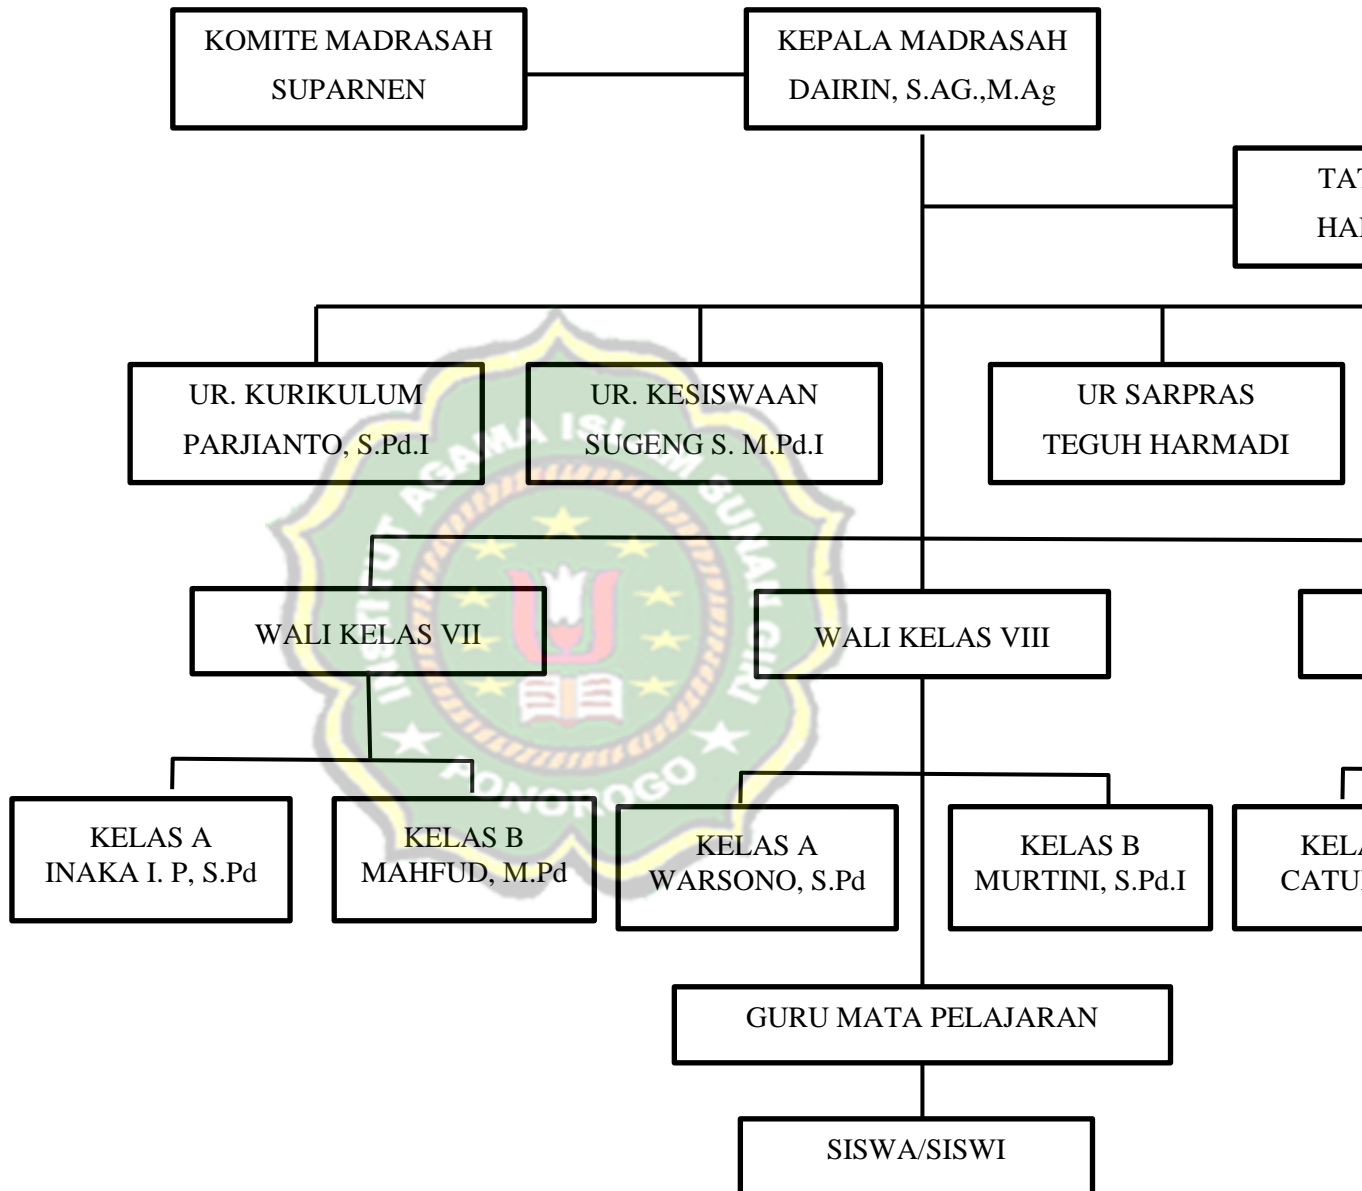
KOMITE MADRASAH
SUPARNEN

KEPALA MADRASAH
DAIRIN, S.AG.,M.Ag

TAT
HA

UR. KURIKULUM
PARJIANTO, S.Pd.I

UR. KESISWAAN
SUGENG S. M.Pd.I

UR SARPRAS
TEGUH HARMADI

WALI KELAS VII

WALI KELAS VIII

KELAS A
INAKA I. P, S.Pd

KELAS B
MAHFUD, M.Pd

KELAS A
WARSONO, S.Pd

KELAS B
MURTINI, S.Pd.I

KEL
CATU

GURU MATA PELAJARAN

SISWA/SISWI

INSTITUT AGAMA ISLAM SUNAN GIRI PONOROGO